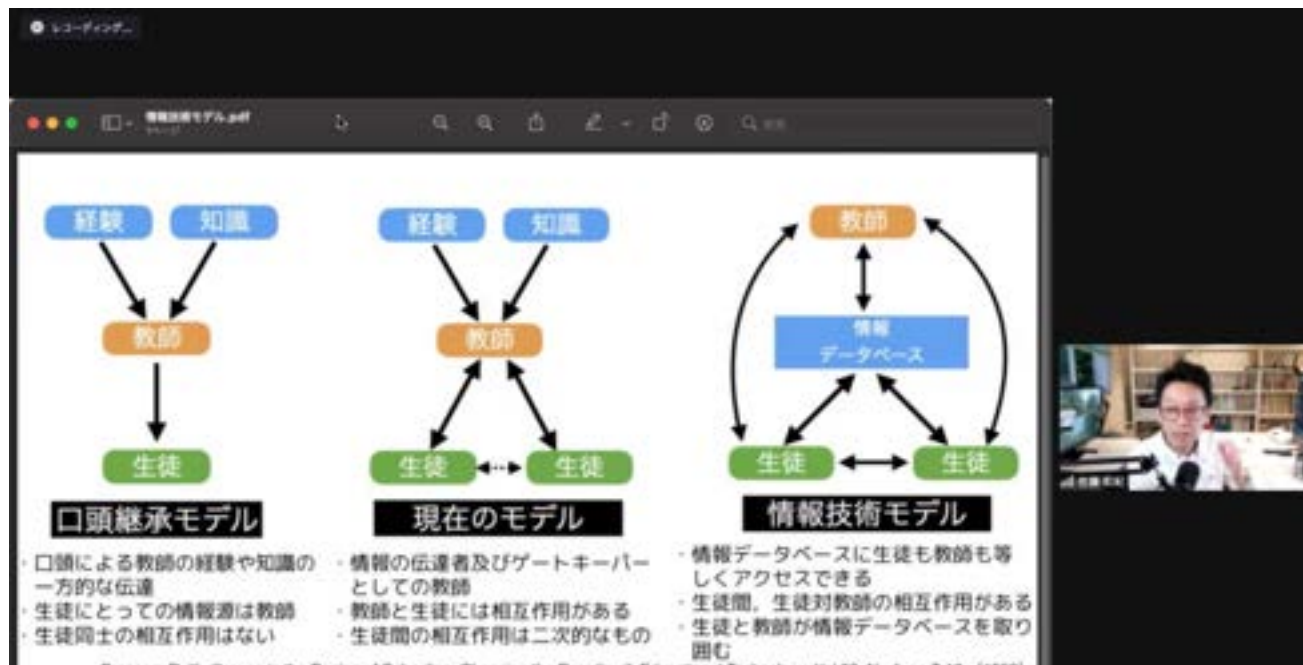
レコーディング...

情報技術モデル.pdf

経験

知識

教師

生徒

口頭継承モデル

・口頭による教師の経験や知識の一方的な伝達
・生徒にとっての情報源は教師
・生徒同士の相互作用はない

経験

知識

教師

生徒

生徒

現在のモデル

・情報の伝達者及びゲートキーパーとしての教師
・教師と生徒には相互作用がある
・生徒間の相互作用は二次的なもの

教師

情報
データベース

生徒

生徒

情報技術モデル

・情報データベースに生徒も教師も等しくアクセスできる
・生徒間、生徒対教師の相互作用がある
・生徒と教師が情報データベースを取り囲む

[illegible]